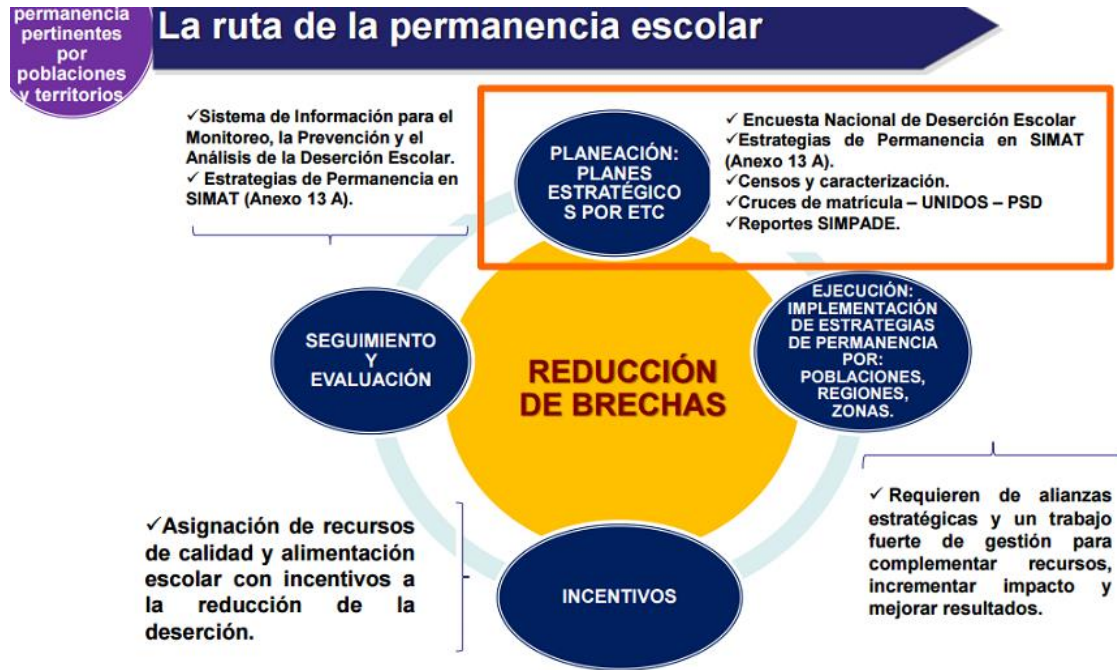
permanencia pertinentes por poblaciones y territorios

La ruta de la permanencia escolar

✓Sistema de Información para el Monitoreo, la Prevención y el Análisis de la Deserción Escolar.
✓ Estrategias de Permanencia en SIMAT (Anexo 13 A).

PLANEACIÓN: PLANES ESTRATÉGICOS POR ETC

✓ Encuesta Nacional de Deserción Escolar
✓Estrategias de Permanencia en SIMAT (Anexo 13 A).
✓Censos y caracterización.
✓Cruces de matrícula – UNIDOS – PSD
✓Reportes SIMPADE.

SEGUIMIENTO Y EVALUACIÓN

REDUCCIÓN DE BRECHAS

EJECUCIÓN: IMPLEMENTACIÓN DE ESTRATEGIAS DE PERMANENCIA POR: POBLACIONES, REGIONES, ZONAS.

✓Asignación de recursos de calidad y alimentación escolar con incentivos a la reducción de la deserción.

INCENTIVOS

✓ Requieren de alianzas estratégicas y un trabajo fuerte de gestión para complementar recursos, incrementar impacto y mejorar resultados.